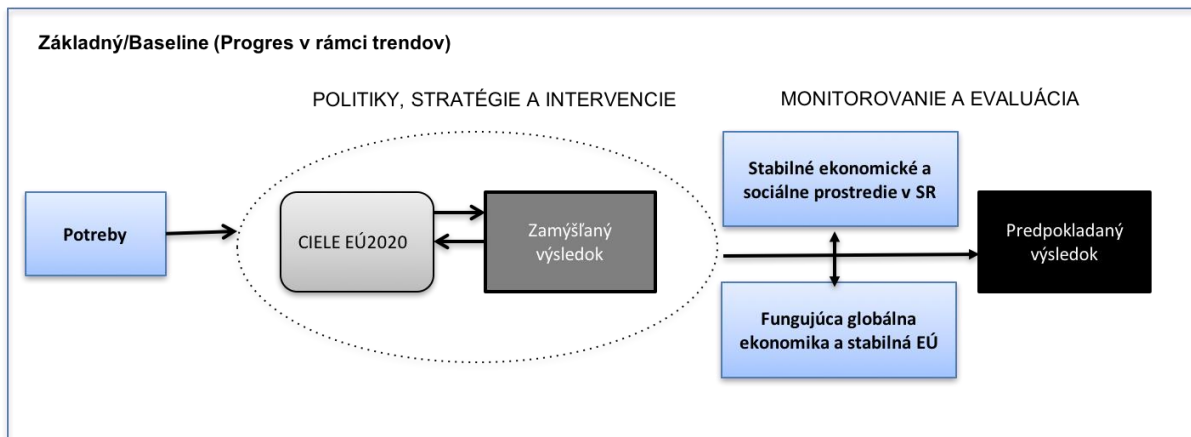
Základný/Baseline (Progres v rámci trendov)

POLITIKY, STRATÉGIE A INTERVENCIE

MONITOROVANIE A EVALUÁCIA

Potreby

CIELE EÚ2020

Zamýšľaný výsledok

Stabilné ekonomické a sociálne prostredie v SR

Predpokladaný výsledok

Fungujúca globálna ekonomika a stabilná EÚ